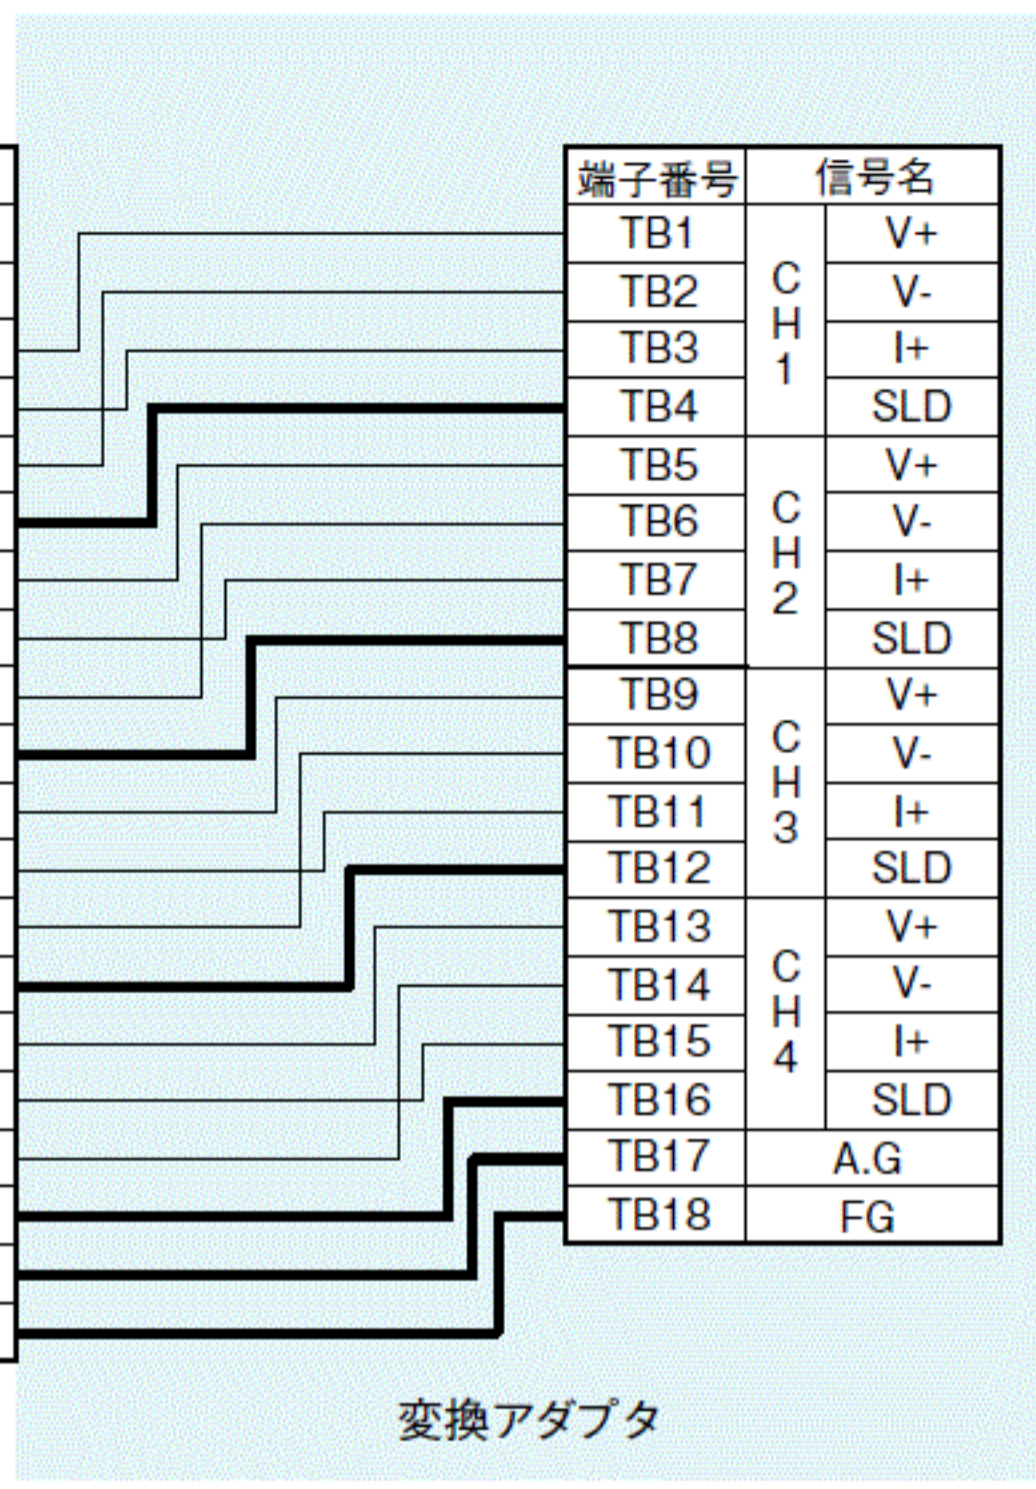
| 端子番号 | 信号名 | |
|---|---|---|
| TB1 | CH1 | V+ |
| TB2 | | V- |
| TB3 | | I+ |
| TB4 | | SLD |
| TB5 | CH2 | V+ |
| TB6 | | V- |
| TB7 | | I+ |
| TB8 | | SLD |
| TB9 | CH3 | V+ |
| TB10 | | V- |
| TB11 | | I+ |
| TB12 | | SLD |
| TB13 | CH4 | V+ |
| TB14 | | V- |
| TB15 | | I+ |
| TB16 | | SLD |
| TB17 | A.G | |
| TB18 | FG | |

変換アダプタ